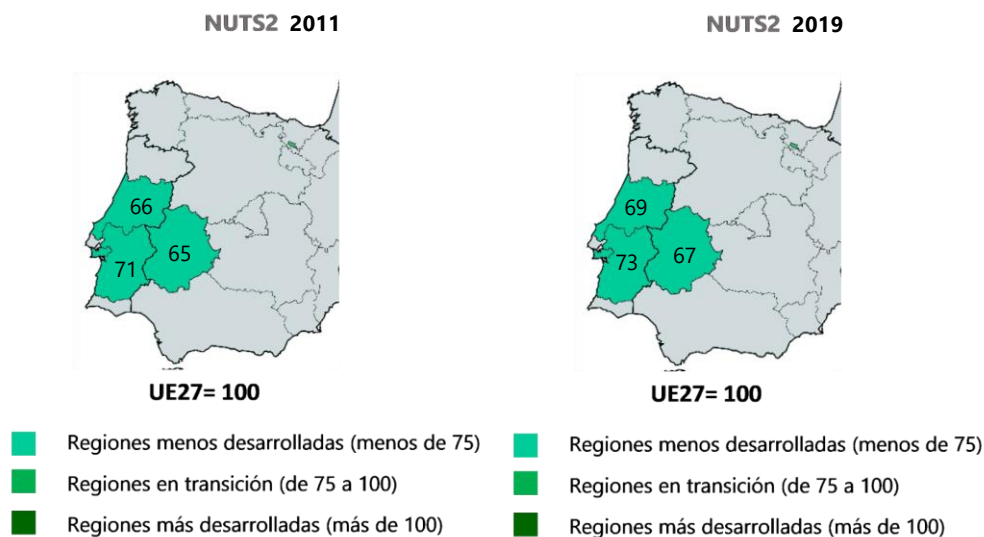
NUTS2 2011

66

71

65

UE27= 100

Regiones menos desarrolladas (menos de 75)

Regiones en transición (de 75 a 100)

Regiones más desarrolladas (más de 100)

NUTS2 2019

69

73

67

UE27= 100

Regiones menos desarrolladas (menos de 75)

Regiones en transición (de 75 a 100)

Regiones más desarrolladas (más de 100)